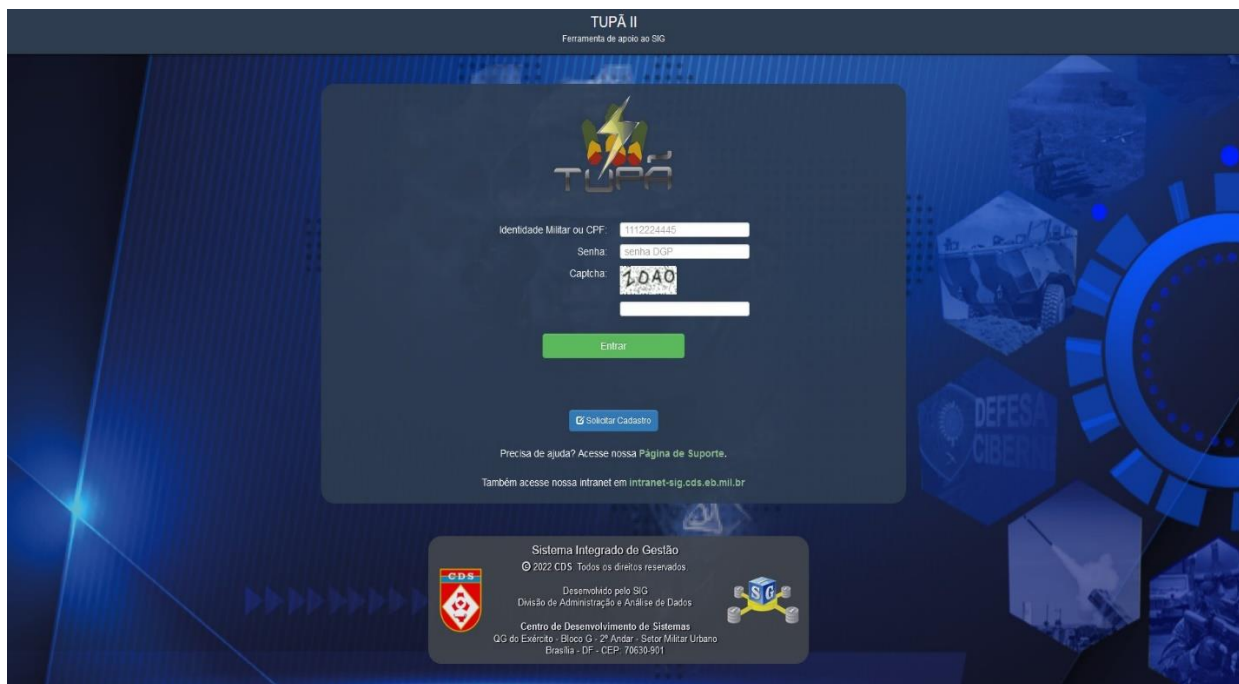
TUPÃ II
Ferramenta de apoio ao SIG

TUPÃ

Identidade Militar ou CPF: 1112224445
Senha: senha DGP
Captcha: 1DAO

Entrar

Solicitar Cadastro

Precisa de ajuda? Acesse nossa Página de Suporte.

Também acesse nossa intranet em intranet-sig.cds.eb.mil.br

DEFESA CIBER

Sistema Integrado de Gestão
© 2022 CDS. Todos os direitos reservados.

CDS

Desenvolvido pelo SIG
Divisão de Administração e Análise de Dados

SIG

Centro de Desenvolvimento de Sistemas
QG do Exército - Bloco G - 2º Andar - Setor Militar Urbano
Brasília - DF - CEP: 70630-901